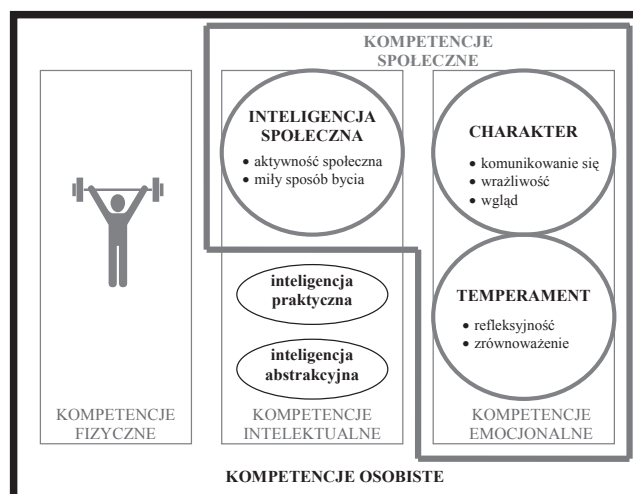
KOMPETENCJE SPOŁECZNE

INTELIGENCJA SPOŁECZNA
• aktywność społeczna
• miły sposób bycia

CHARAKTER
• komunikowanie się
• wrażliwość
• wgląd

inteligencja praktyczna

inteligencja abstrakcyjna

TEMPERAMENT
• refleksyjność
• zrównoważenie

KOMPETENCJE FIZYCZNE

KOMPETENCJE INTELEKTUALNE

KOMPETENCJE EMOCJONALNE

KOMPETENCJE OSOBISTE